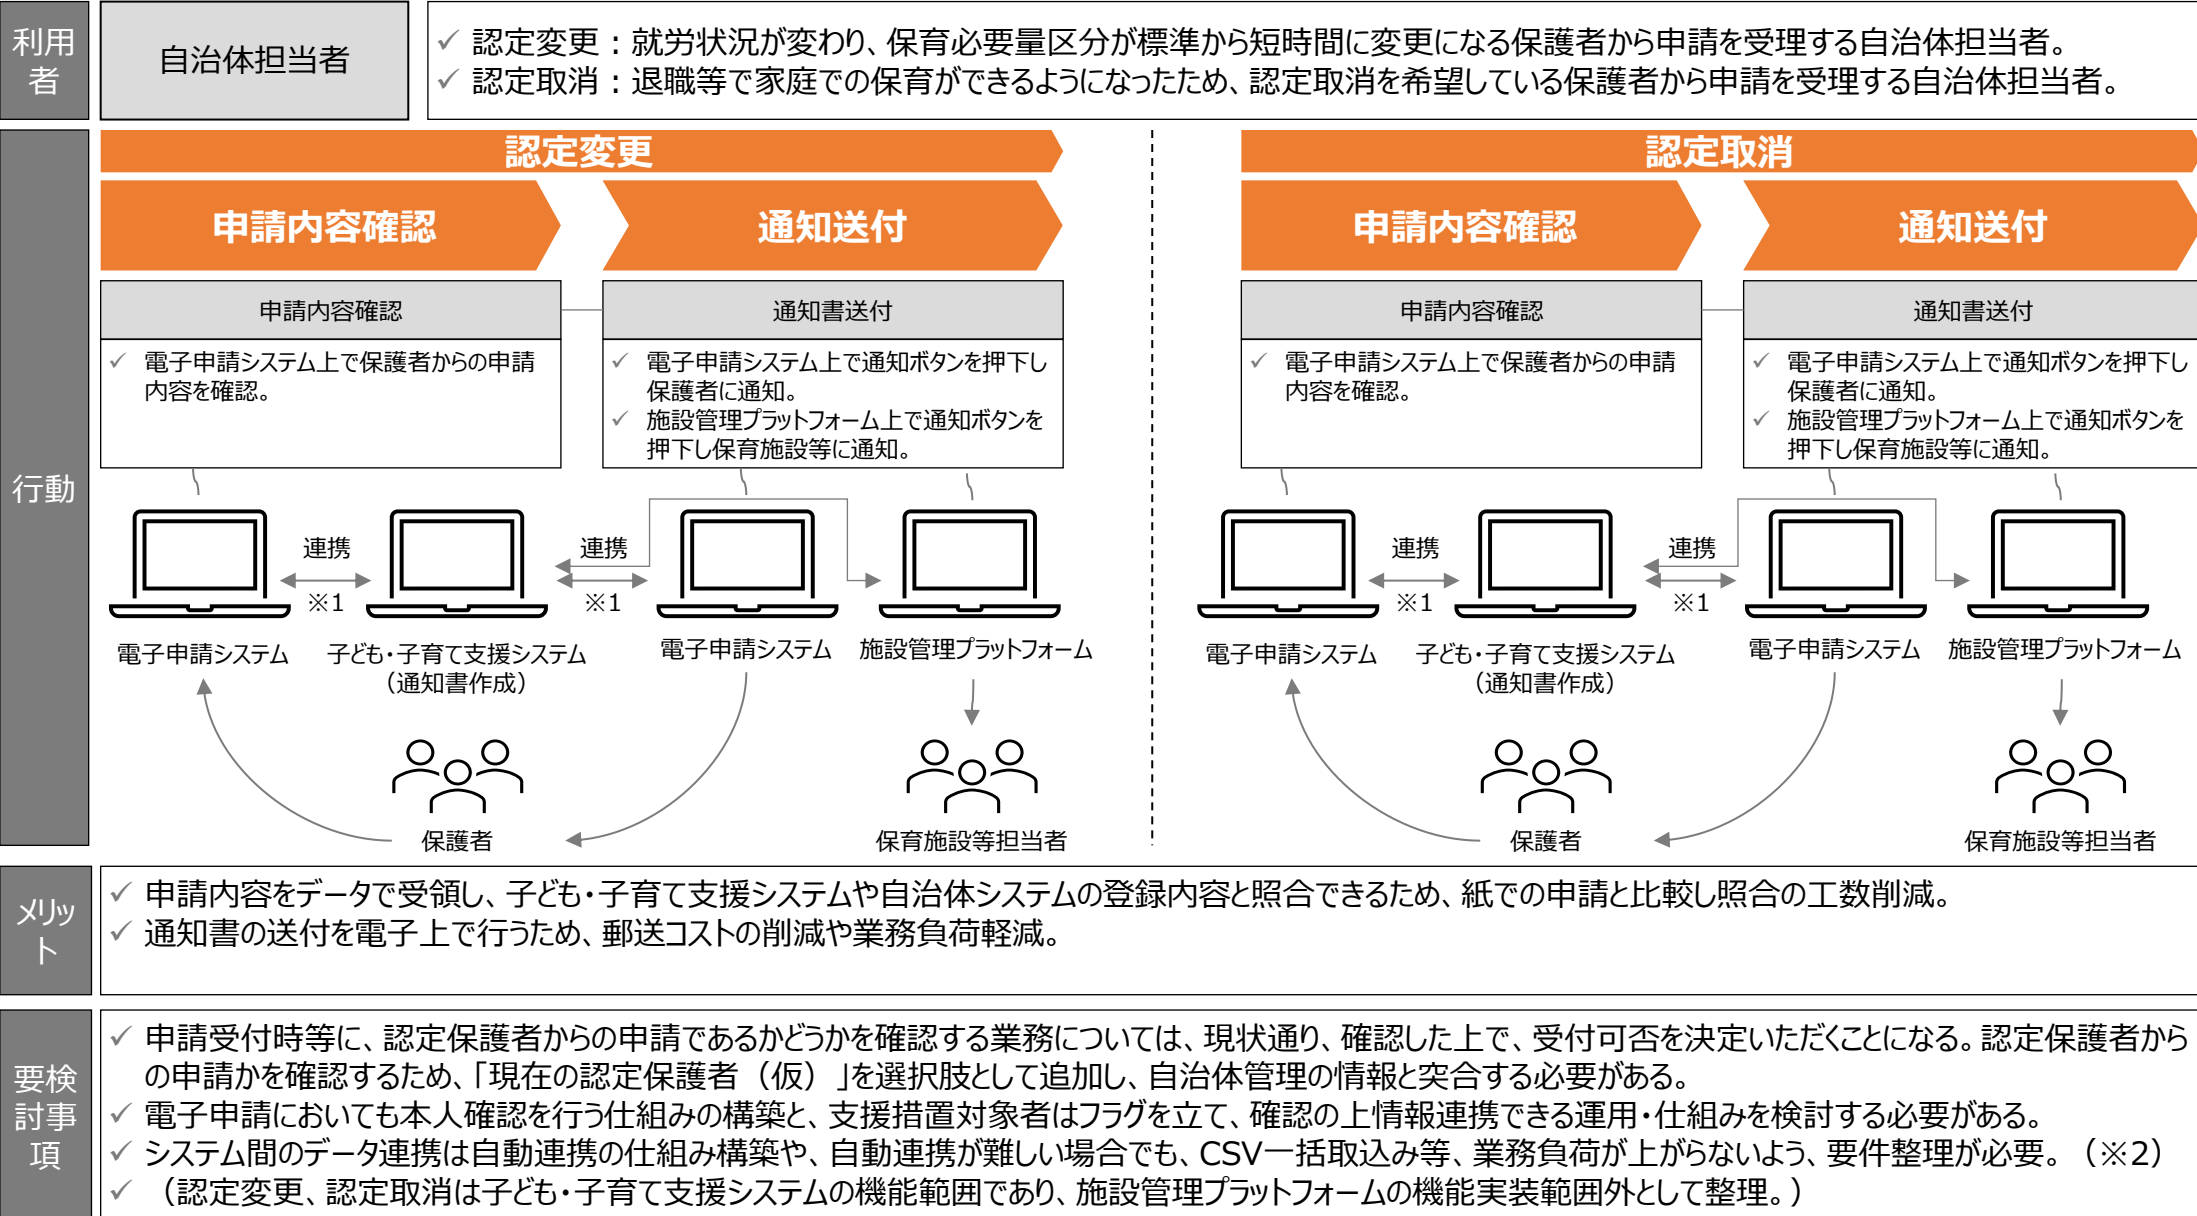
利用者

自治体担当者

✓ 認定変更：就労状況が変わり、保育必要量区分が標準から短時間に変更になる保護者から申請を受理する自治体担当者。
✓ 認定取消：退職等で家庭での保育ができるようになったため、認定取消を希望している保護者から申請を受理する自治体担当者。

行動

認定変更

申請内容確認

通知送付

申請内容確認

✓ 電子申請システム上で保護者からの申請内容を確認。

通知書送付

✓ 電子申請システム上で通知ボタンを押下し保護者に通知。
✓ 施設管理プラットフォーム上で通知ボタンを押下し保育施設等に通知。

連携 ※1

連携 ※1

電子申請システム

子ども・子育て支援システム（通知書作成）

電子申請システム

施設管理プラットフォーム

保護者

保育施設等担当者

認定取消

申請内容確認

通知送付

申請内容確認

✓ 電子申請システム上で保護者からの申請内容を確認。

通知書送付

✓ 電子申請システム上で通知ボタンを押下し保護者に通知。
✓ 施設管理プラットフォーム上で通知ボタンを押下し保育施設等に通知。

連携 ※1

連携 ※1

電子申請システム

子ども・子育て支援システム（通知書作成）

電子申請システム

施設管理プラットフォーム

保護者

保育施設等担当者

メリット

✓ 申請内容をデータで受領し、子ども・子育て支援システムや自治体システムの登録内容と照合できるため、紙での申請と比較し照合の工数削減。
✓ 通知書の送付を電子上で行うため、郵送コストの削減や業務負荷軽減。

要検討事項

✓ 申請受付時等に、認定保護者からの申請であるかどうかを確認する業務については、現状通り、確認した上で、受付可否を決定いただくことになる。認定保護者からの申請かを確認するため、「現在の認定保護者（仮）」を選択肢として追加し、自治体管理の情報と突合する必要がある。
✓ 電子申請においても本人確認を行う仕組みの構築と、支援措置対象者はフラグを立て、確認の上情報連携できる運用・仕組みを検討する必要がある。
✓ システム間のデータ連携は自動連携の仕組み構築や、自動連携が難しい場合でも、CSV一括取込み等、業務負荷が上がらないよう、要件整理が必要。（※2）
✓ （認定変更、認定取消は子ども・子育て支援システムの機能範囲であり、施設管理プラットフォームの機能実装範囲外として整理。）